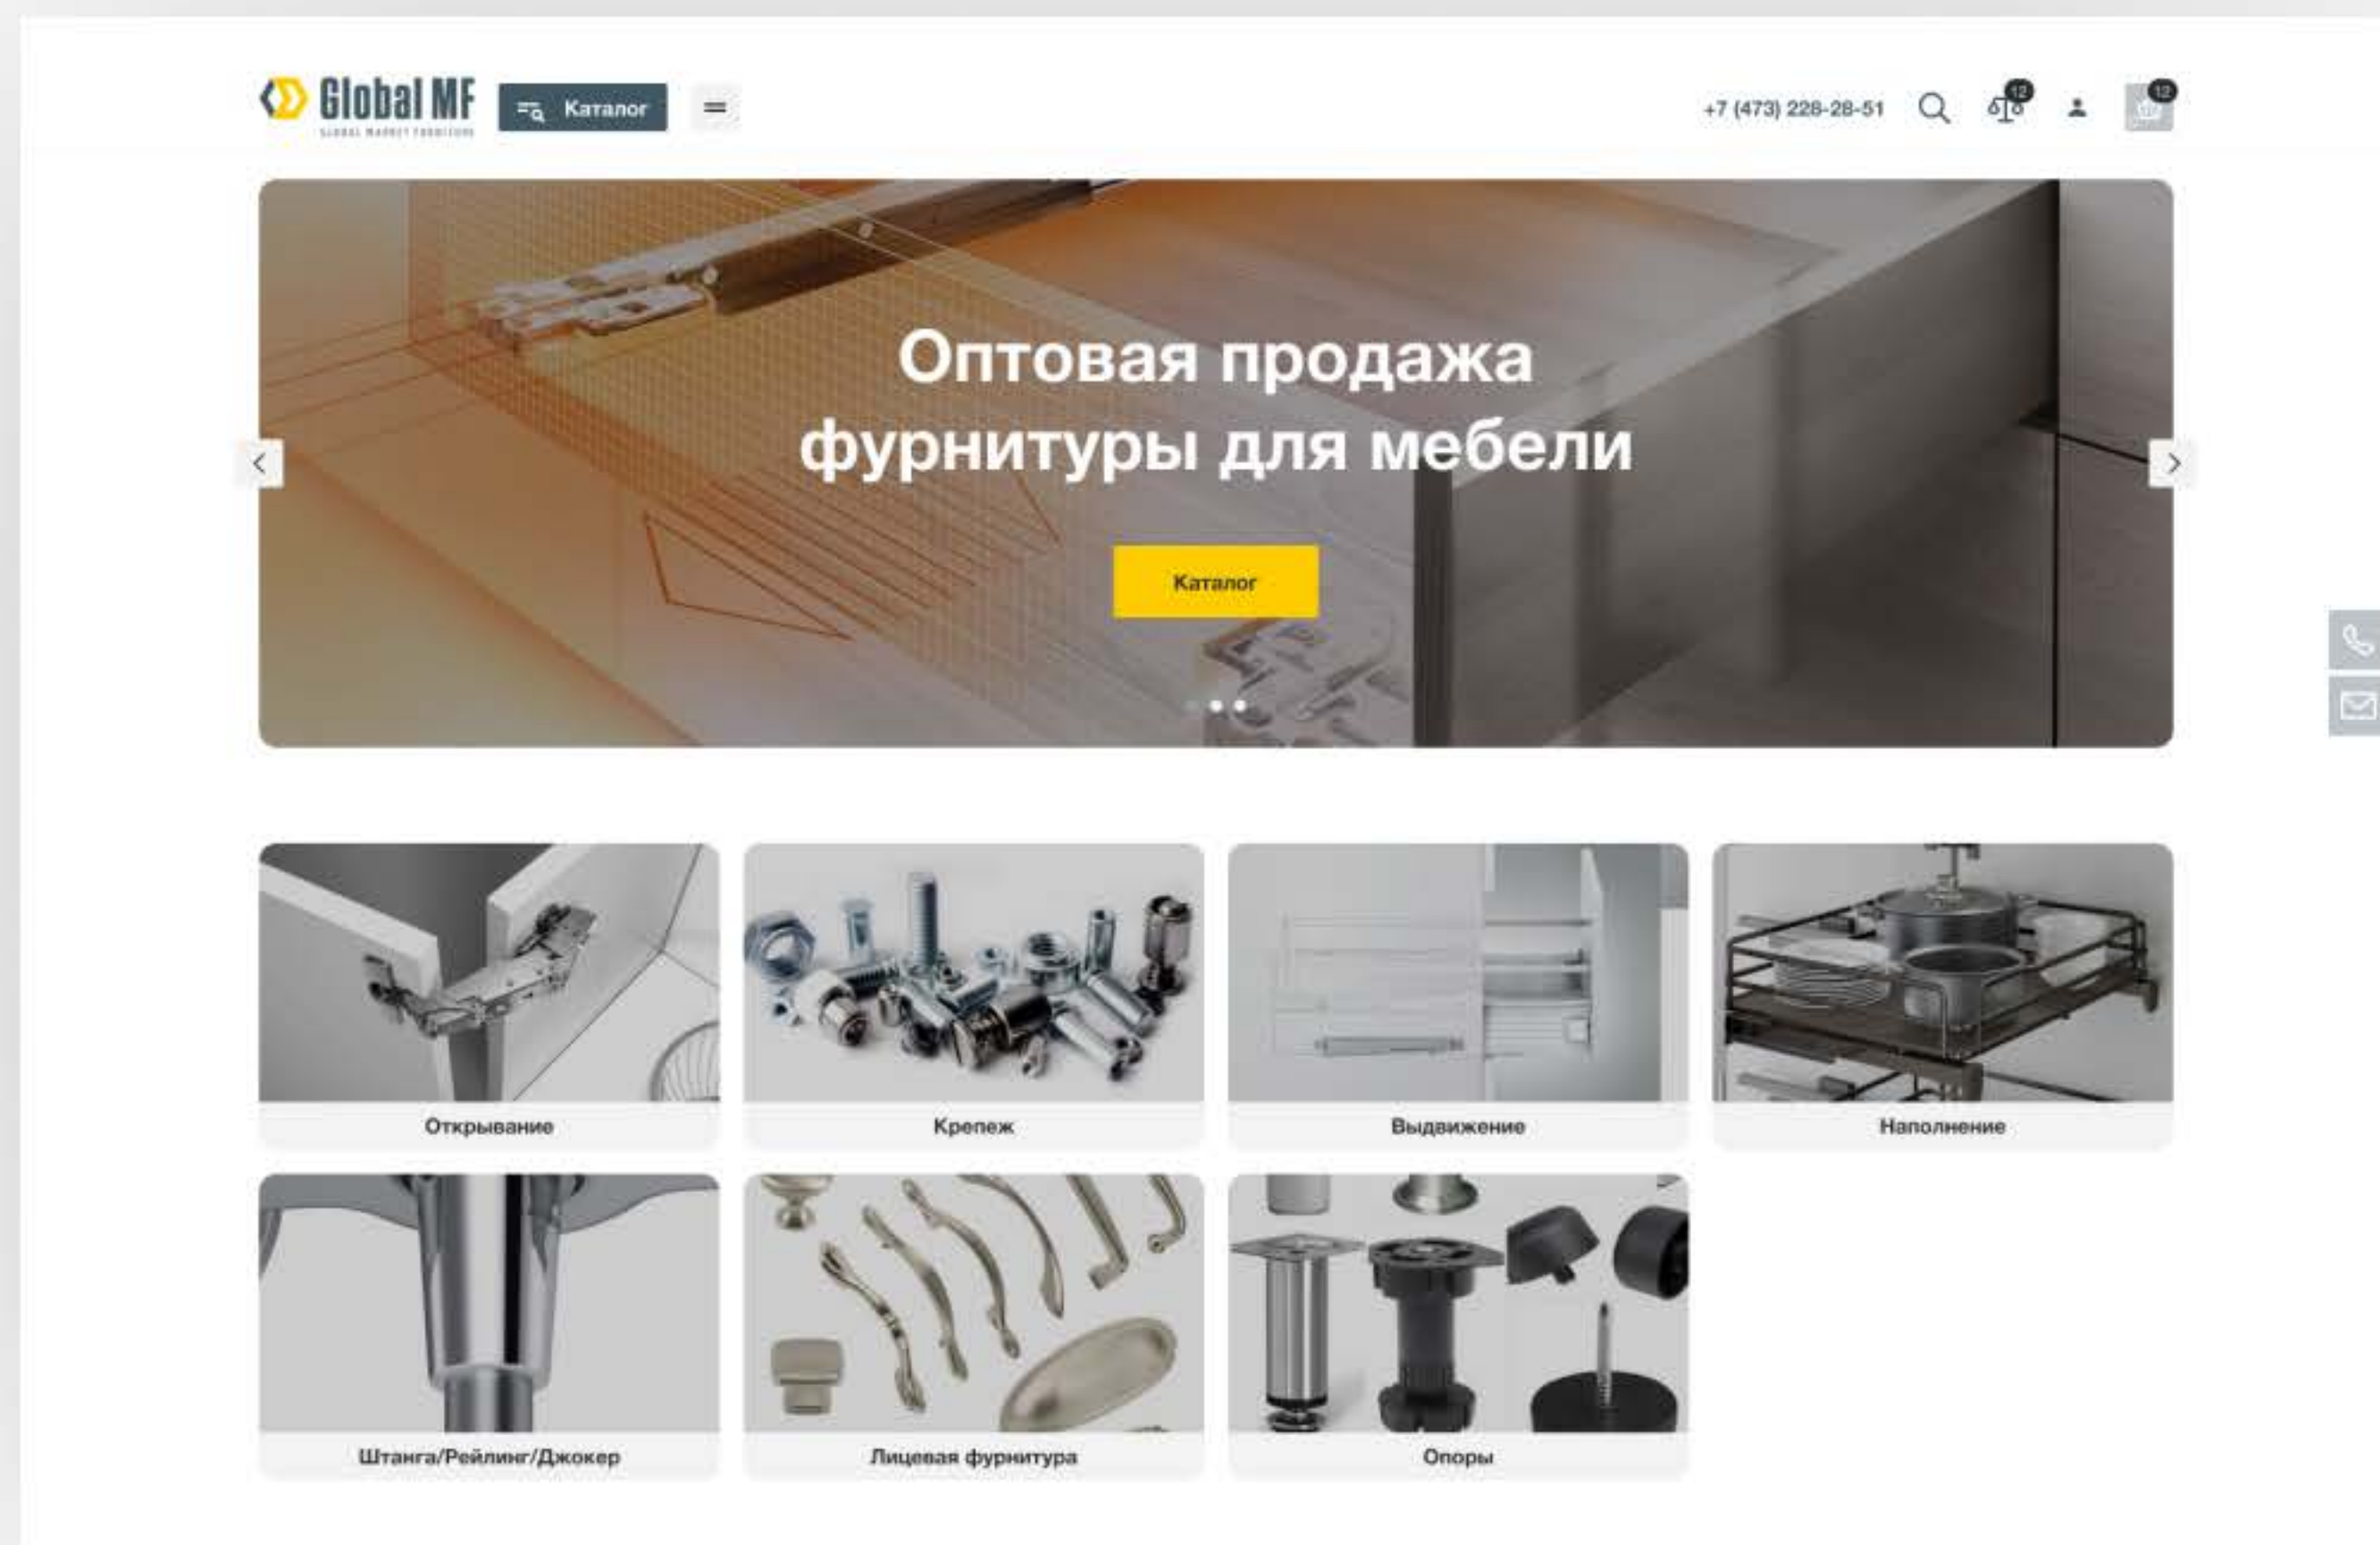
Global MF
GLOBAL MARKET FURNITURE
Каталог
+7 (473) 228-28-51
12
12

Оптовая продажа фурнитуры для мебели

Каталог

Открывание
Крепеж
Выдвижение
Наполнение
Штанга/Рейлинг/Джокер
Лицевая фурнитура
Опоры